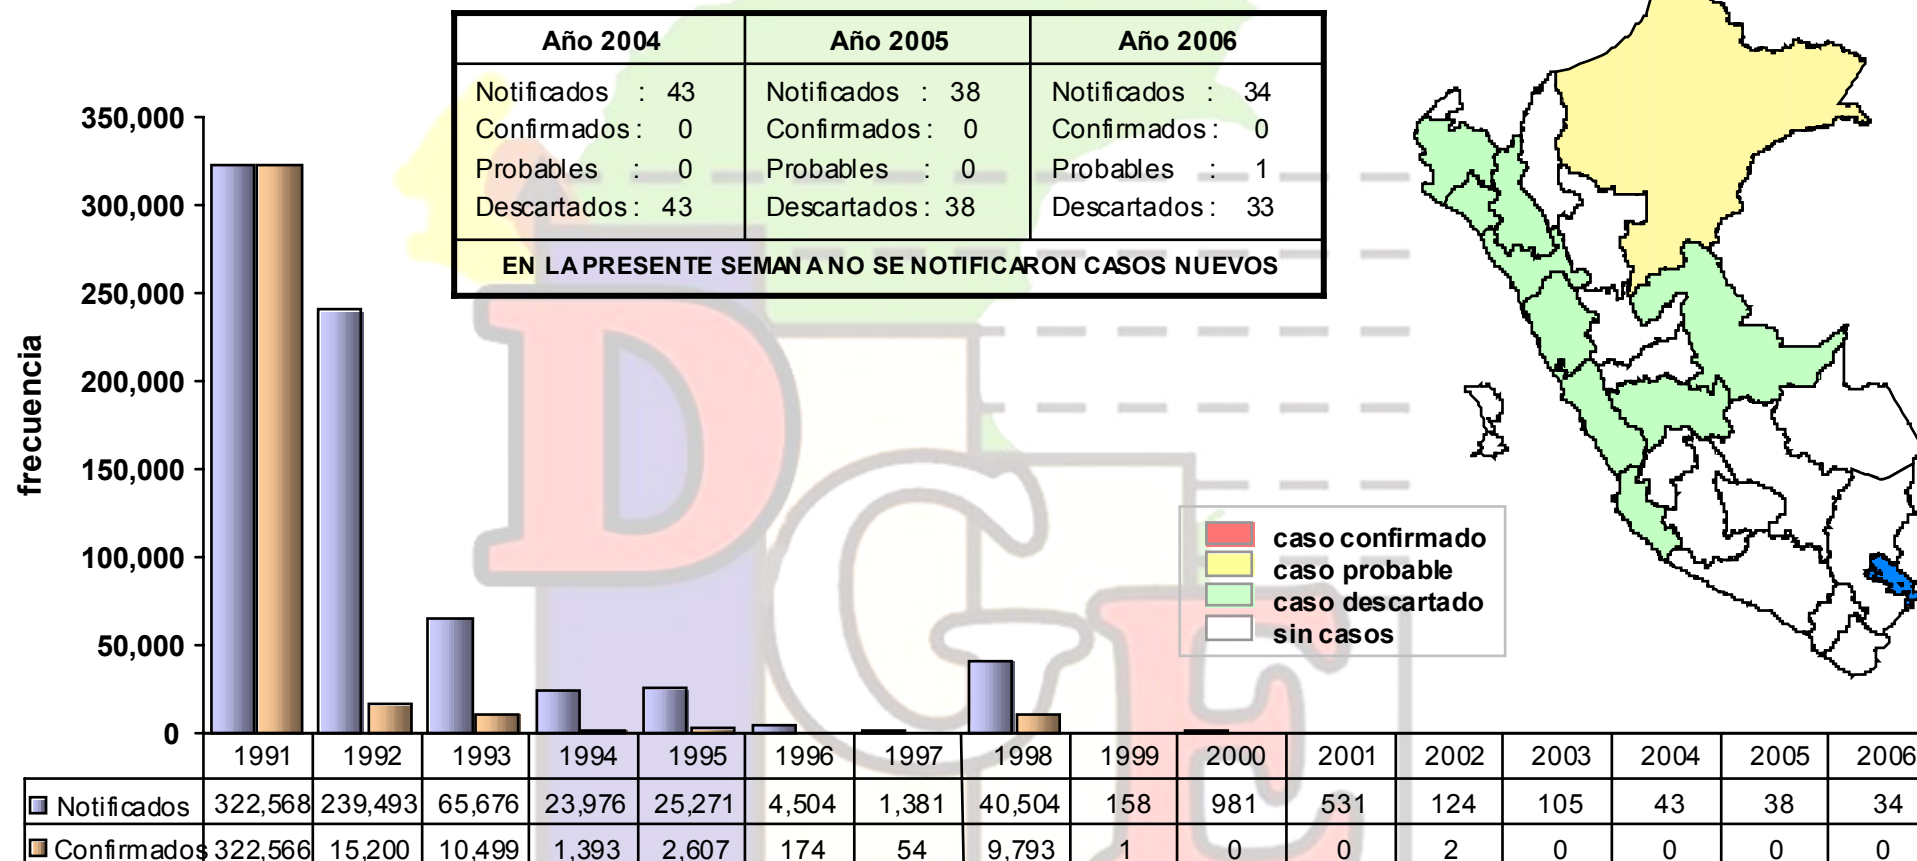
| Año 2004 | Año 2005 | Año 2006 |
|---|---|---|
| Notificados : 43 | Notificados : 38 | Notificados : 34 |
| Confirmados : 0 | Confirmados : 0 | Confirmados : 0 |
| Probables : 0 | Probables : 0 | Probables : 1 |
| Descartados : 43 | Descartados : 38 | Descartados : 33 |

EN LA PRESENTE SEMANA NO SE NOTIFICARON CASOS NUEVOS

350,000
300,000
250,000
200,000
150,000
100,000
50,000
0

frecuencia

caso confirmado
caso probable
caso descartado
sin casos

| | 1991 | 1992 | 1993 | 1994 | 1995 | 1996 | 1997 | 1998 | 1999 | 2000 | 2001 | 2002 | 2003 | 2004 | 2005 | 2006 |
|---|---|---|---|---|---|---|---|---|---|---|---|---|---|---|---|---|
| Notificados | 322,568 | 239,493 | 65,676 | 23,976 | 25,271 | 4,504 | 1,381 | 40,504 | 158 | 981 | 531 | 124 | 105 | 43 | 38 | 34 |
| Confirmados | 322,566 | 15,200 | 10,499 | 1,393 | 2,607 | 174 | 54 | 9,793 | 1 | 0 | 0 | 2 | 0 | 0 | 0 | 0 |